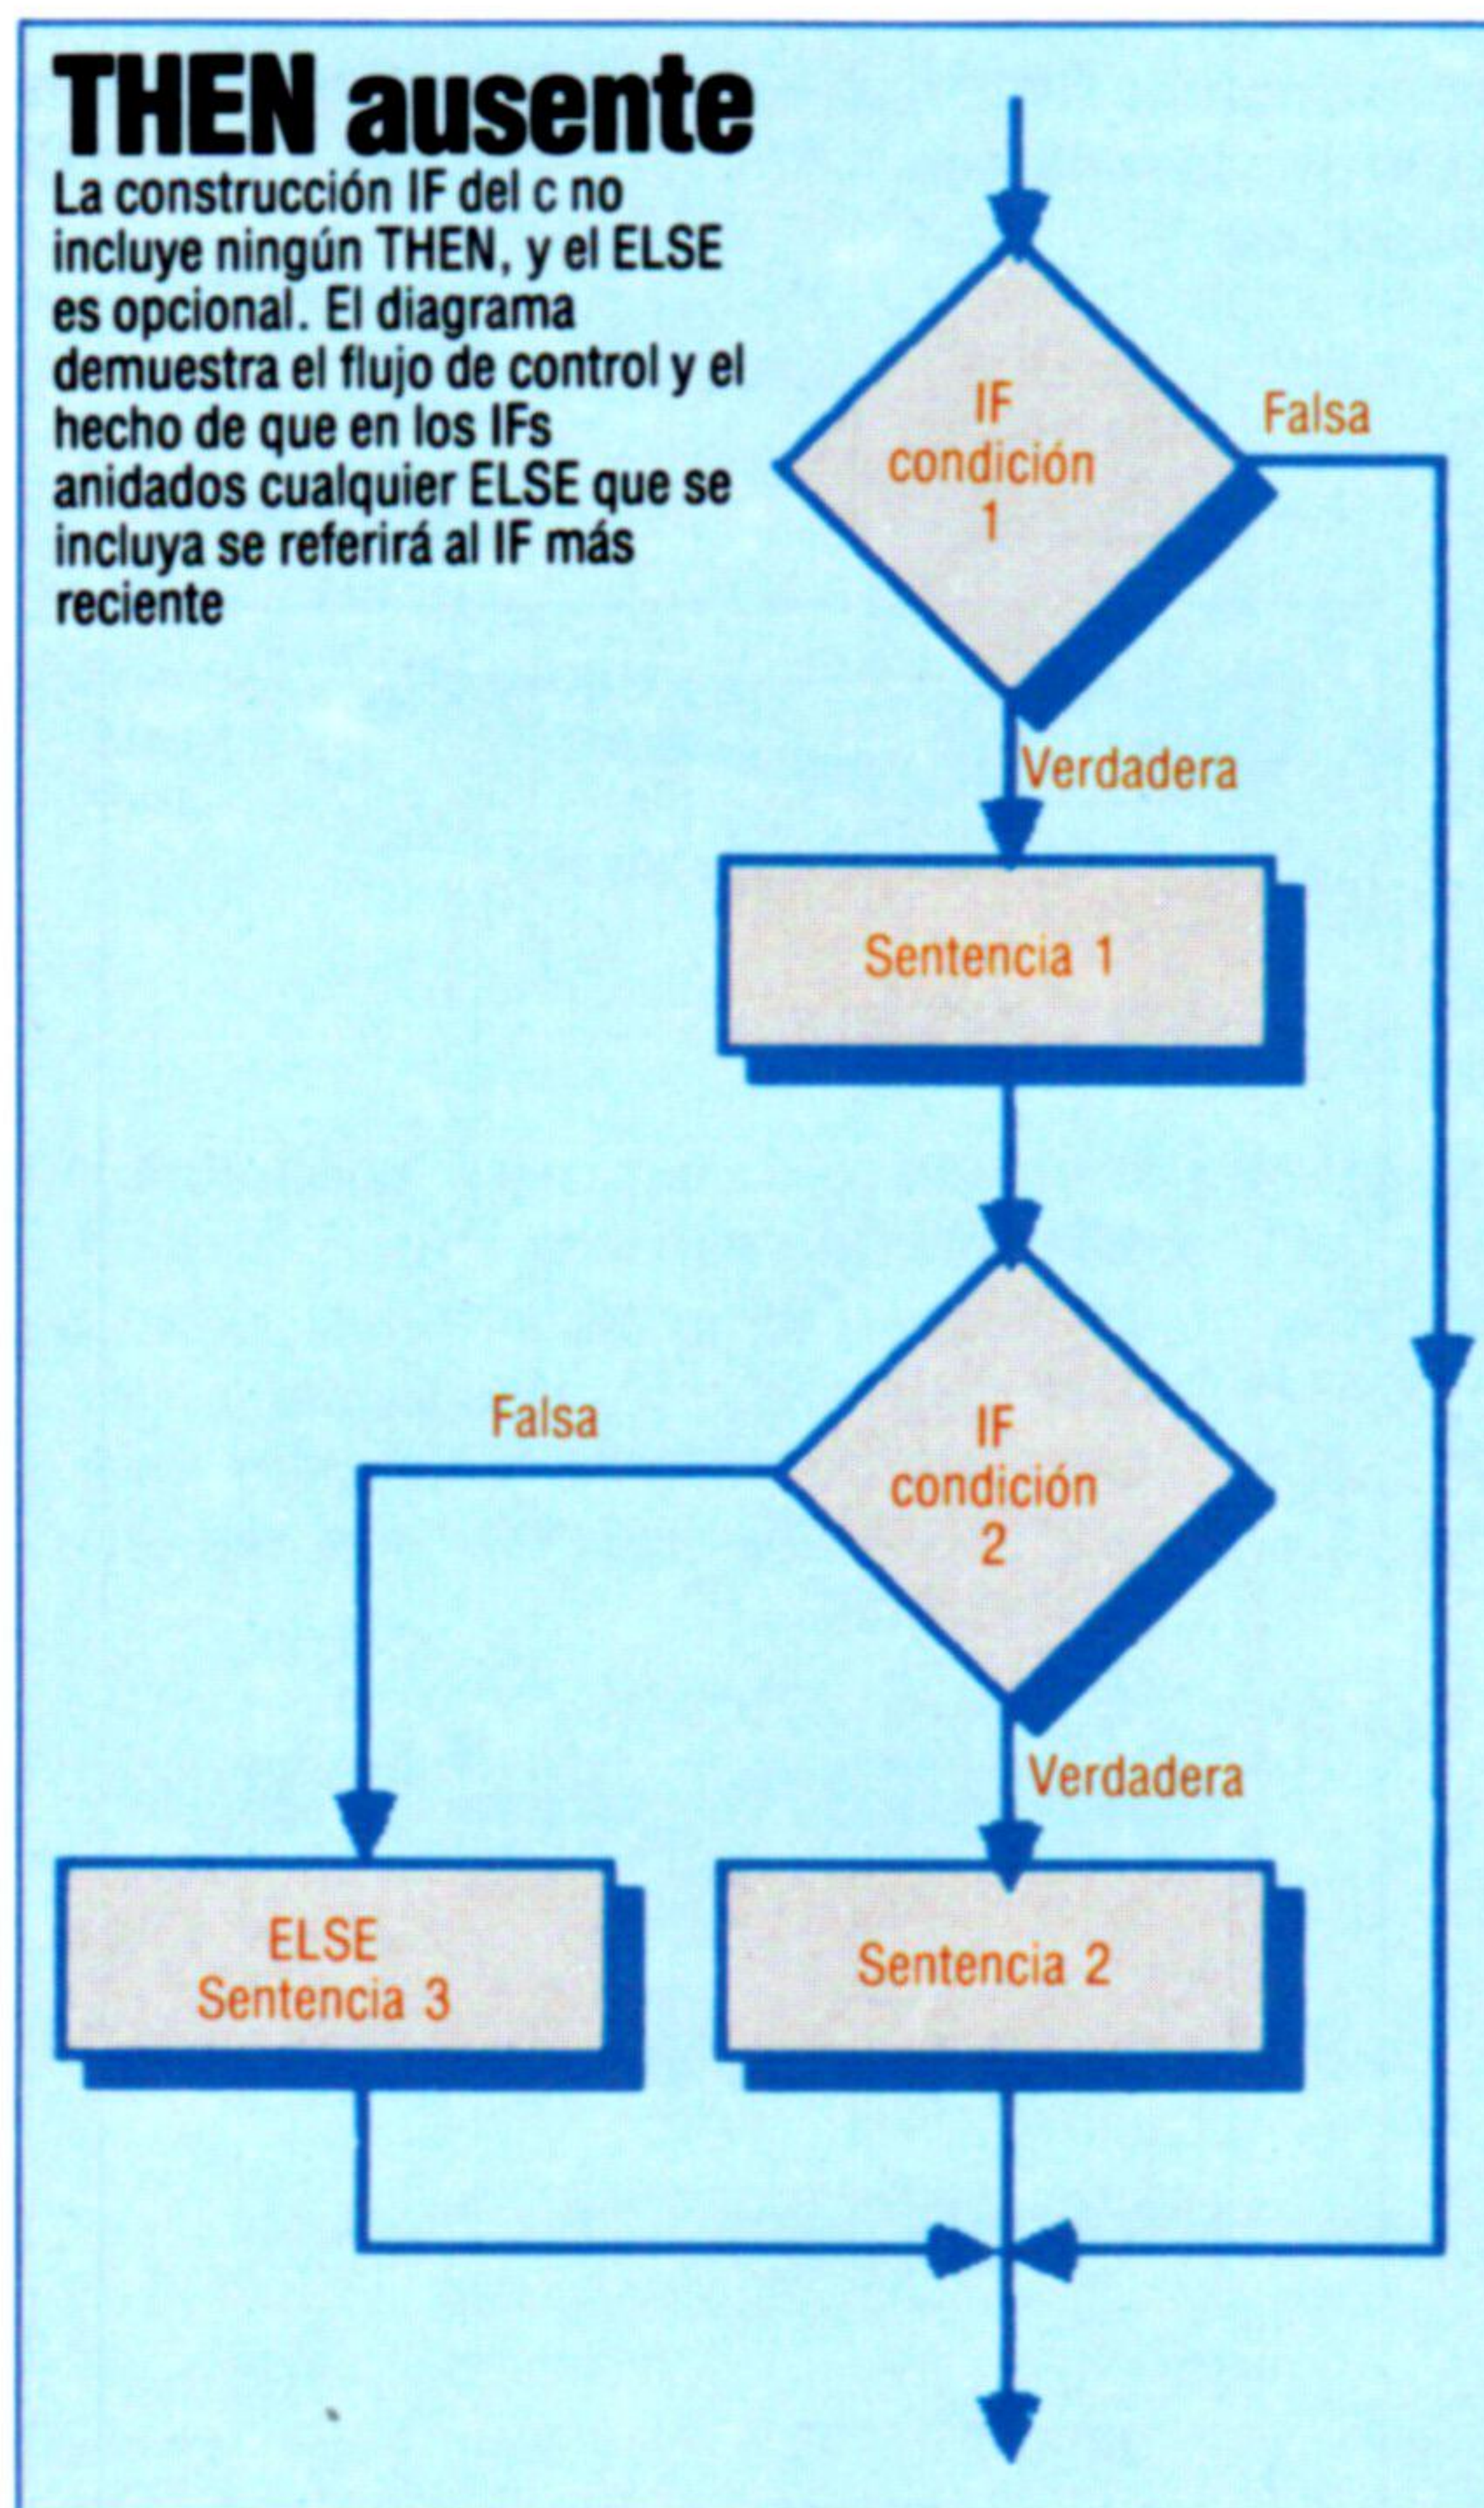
THEN ausente

La construcción IF del c no incluye ningún THEN, y el ELSE es opcional. El diagrama demuestra el flujo de control y el hecho de que en los IFs anidados cualquier ELSE que se incluya se referirá al IF más reciente

IF condición 1

Falsa

Verdadera

Sentencia 1

IF condición 2

Falsa

Verdadera

ELSE Sentencia 3

Sentencia 2